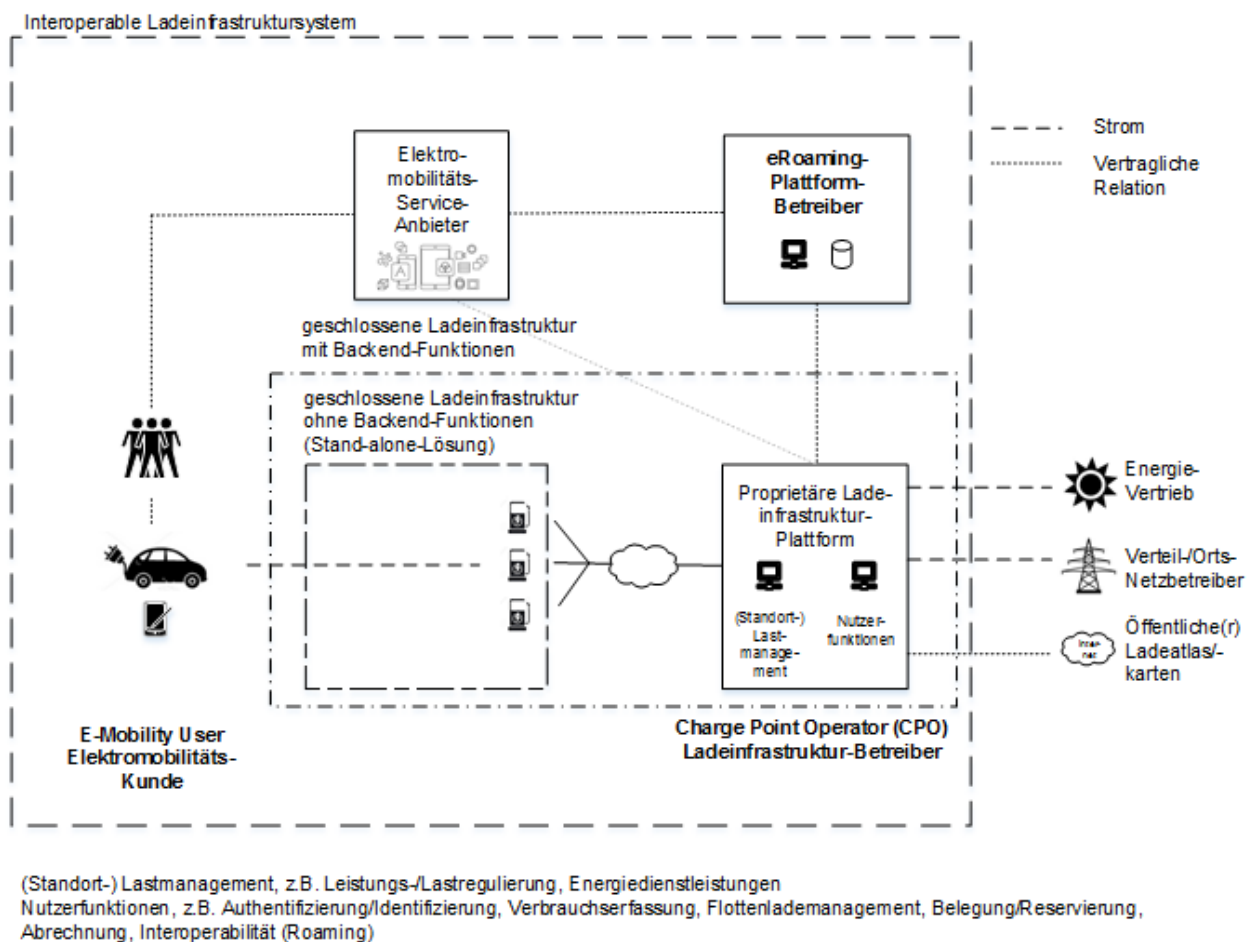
Interoperable Ladeinfrastruktursystem

Strom

Vertragliche Relation

Elektromobilitäts-Service-Anbieter

eRoaming-Plattform-Betreiber

geschlossene Ladeinfrastruktur mit Backend-Funktionen

geschlossene Ladeinfrastruktur ohne Backend-Funktionen (Stand-alone-Lösung)

Proprietäre Ladeinfrastruktur-Plattform

(Standort-) Lastmanagement

Nutzerfunktionen

Energie-Vertrieb

Verteil-/Orts-Netzbetreiber

Inter-net

Öffentliche(r) Ladeatlas/-karten

E-Mobility User Elektromobilitäts-Kunde

Charge Point Operator (CPO) Ladeinfrastruktur-Betreiber

(Standort-) Lastmanagement, z.B. Leistungs-/Lastregulierung, Energiedienstleistungen
Nutzerfunktionen, z.B. Authentifizierung/Identifizierung, Verbrauchserfassung, Flottenlademanagement, Belegung/Reservierung, Abrechnung, Interoperabilität (Roaming)